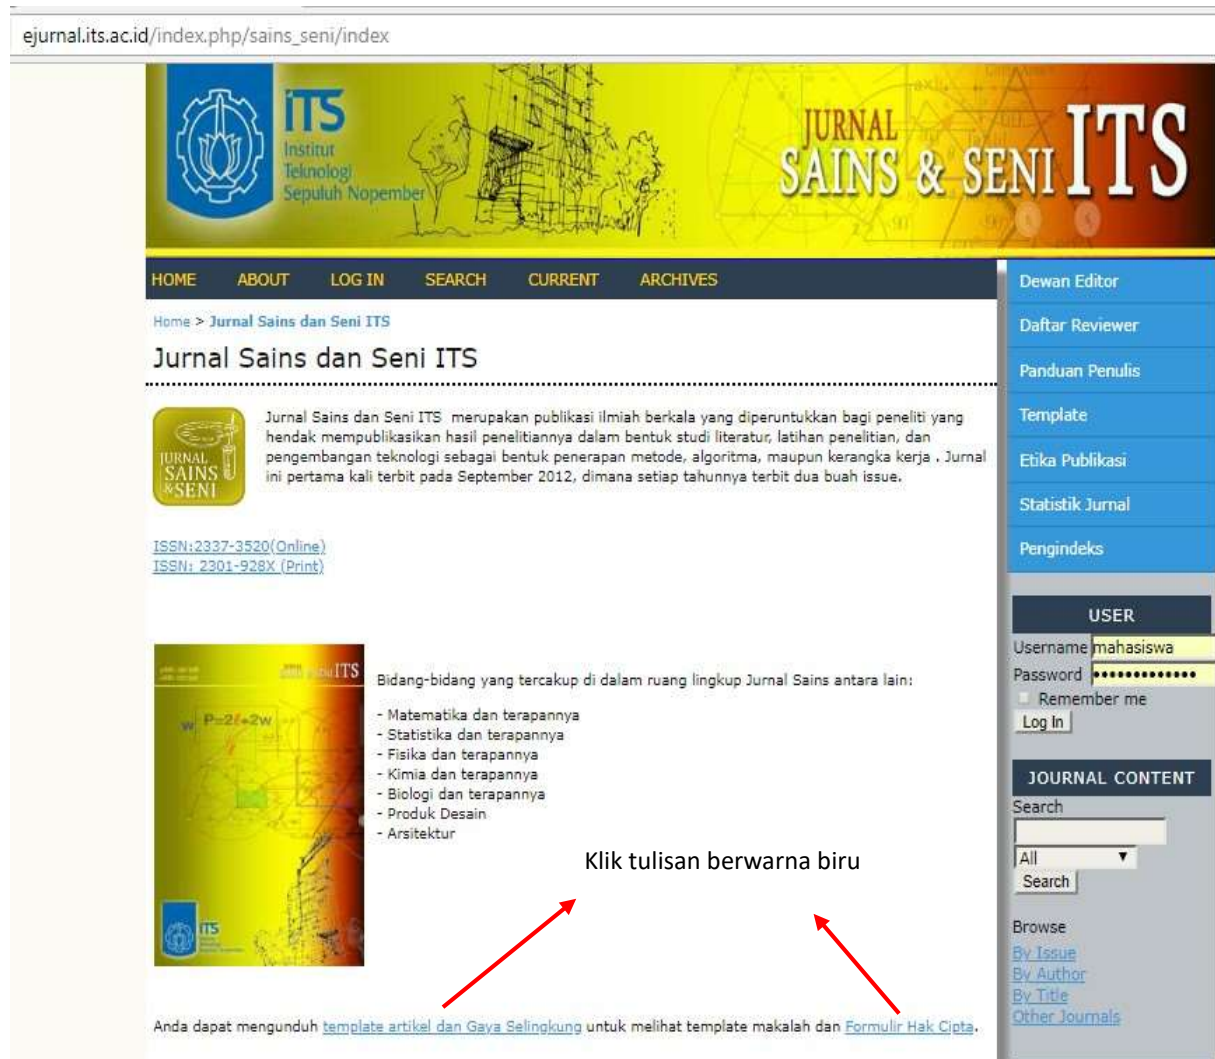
ejurnal.its.ac.id/index.php/sains_seni/index

ITS Institut Teknologi Sepuluh Nopember

JURNAL SAINS & SENI ITS

HOME ABOUT LOG IN SEARCH CURRENT ARCHIVES

Home > Jurnal Sains dan Seni ITS

Jurnal Sains dan Seni ITS

JURNAL SAINS & SENI

Jurnal Sains dan Seni ITS merupakan publikasi ilmiah berkala yang diperuntukkan bagi peneliti yang hendak mempublikasikan hasil penelitiannya dalam bentuk studi literatur, latihan penelitian, dan pengembangan teknologi sebagai bentuk penerapan metode, algoritma, maupun kerangka kerja . Jurnal ini pertama kali terbit pada September 2012, dimana setiap tahunnya terbit dua buah issue.

ISSN:2337-3520(Online)
ISSN: 2301-928X (Print)

ITS
P=2l+2w
w
ITS

Bidang-bidang yang tercakup di dalam ruang lingkup Jurnal Sains antara lain:

- Matematika dan terapannya
- Statistika dan terapannya
- Fisika dan terapannya
- Kimia dan terapannya
- Biologi dan terapannya
- Produk Desain
- Arsitektur

Klik tulisan berwarna biru

Anda dapat mengunduh template artikel dan Gaya Selingkung untuk melihat template makalah dan Formulir Hak Cipta.

Dewan Editor
Daftar Reviewer
Panduan Penulis
Template
Etika Publikasi
Statistik Jurnal
Pengindeks

USER
Username mahasiswa
Password ••••••••••••
Remember me
Log In

JOURNAL CONTENT
Search
All
Search

Browse
By Issue
By Author
By Title
Other Journals